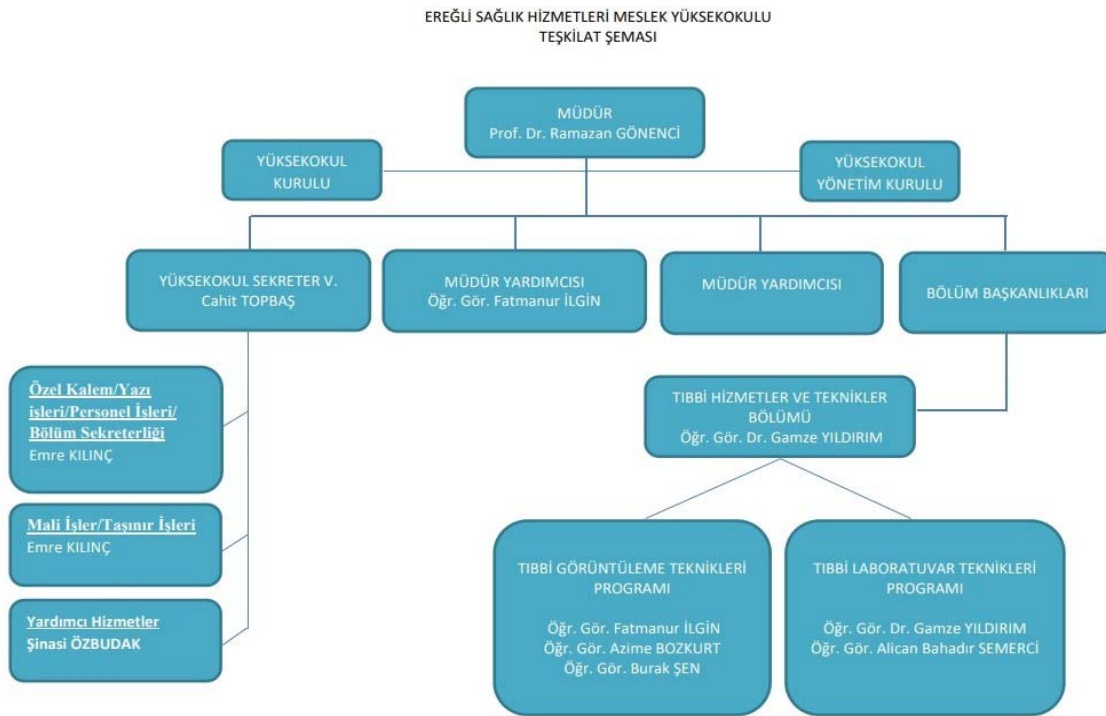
EREĞLİ SAĞLIK HİZMETLERİ MESLEK YÜKSEKOKULU
TEŞKİLAT ŞEMASI

MÜDÜR
Prof. Dr. Ramazan GÖNENCİ

YÜKSEKOKUL KURULU

YÜKSEKOKUL YÖNETİM KURULU

YÜKSEKOKUL SEKRETER V.
Cahit TOPBAŞ

MÜDÜR YARDIMCISI
Öğr. Gör. Fatmanur İLGİN

MÜDÜR YARDIMCISI

BÖLÜM BAŞKANLIKLARI

Özel Kalem/Yazı işleri/Personel İşleri/ Bölüm Sekreterliği
Emre KILINÇ

Mali İşler/Taşınır İşleri
Emre KILINÇ

Yardımcı Hizmetler
Şinasi ÖZBUDAK

TIBBİ HİZMETLER VE TEKNİKLER BÖLÜMÜ
Öğr. Gör. Dr. Gamze YILDIRIM

TIBBİ GÖRÜNTÜLEME TEKNİKLERİ PROGRAMI

Öğr. Gör. Fatmanur İLGİN
Öğr. Gör. Azime BOZKURT
Öğr. Gör. Burak ŞEN

TIBBİ LABORATUVAR TEKNİKLERİ PROGRAMI

Öğr. Gör. Dr. Gamze YILDIRIM
Öğr. Gör. Alican Bahadır SEMERCİ